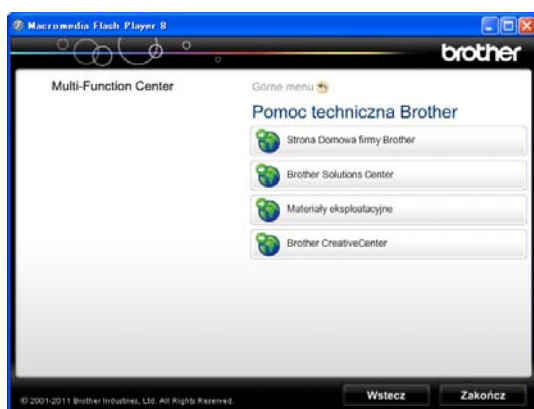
Macromedia Flash Player 8

brother

Multi-Function Center

Górne menu

Pomoc techniczna Brother

Strona Domowa firmy Brother

Brother Solutions Center

Materiały eksploatacyjne

Brother CreativeCenter

© 2001-2011 Brother Industries, Ltd. All Rights Reserved.

Wstecz

Zakończ